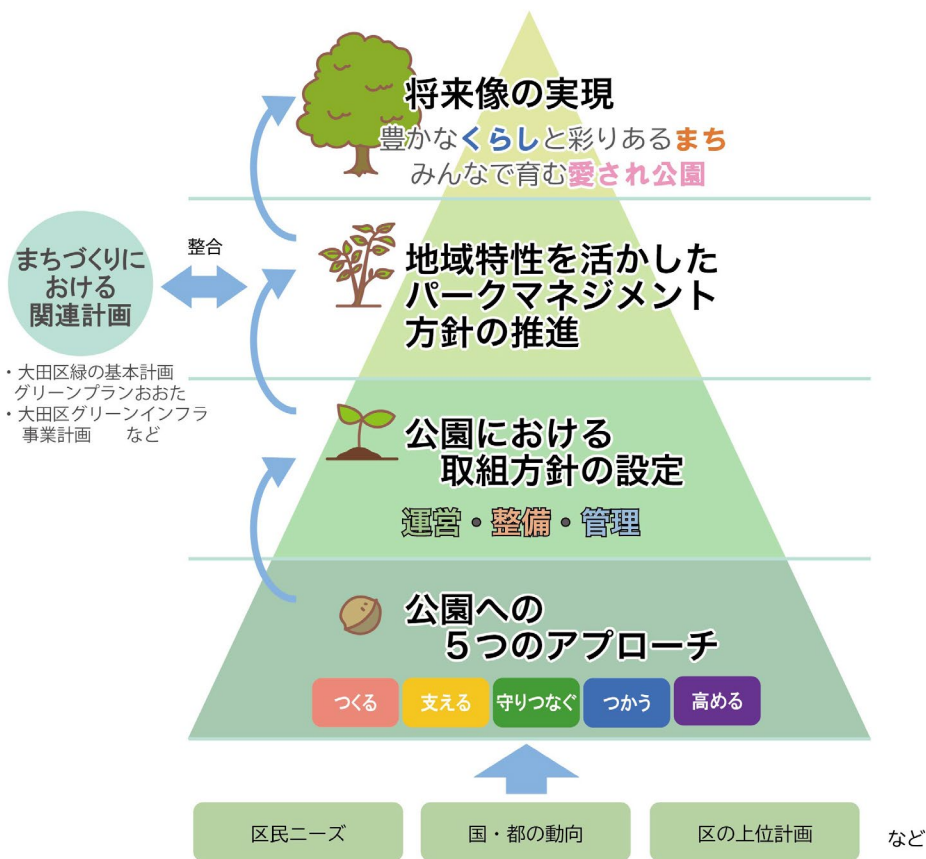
将来像の実現
豊かなくらしと彩りあるまち
みんなで育む愛され公園

まちづくりにおける関連計画

整合

・大田区緑の基本計画 グリーンプランおおた
・大田区グリーンインフラ 事業計画　など

地域特性を活かしたパークマネジメント方針の推進

公園における取組方針の設定

運営・整備・管理

公園への5つのアプローチ

| つくる | 支える | 守りつなぐ | つかう | 高める |
|---|---|---|---|---|

区民ニーズ

国・都の動向

区の上位計画

など